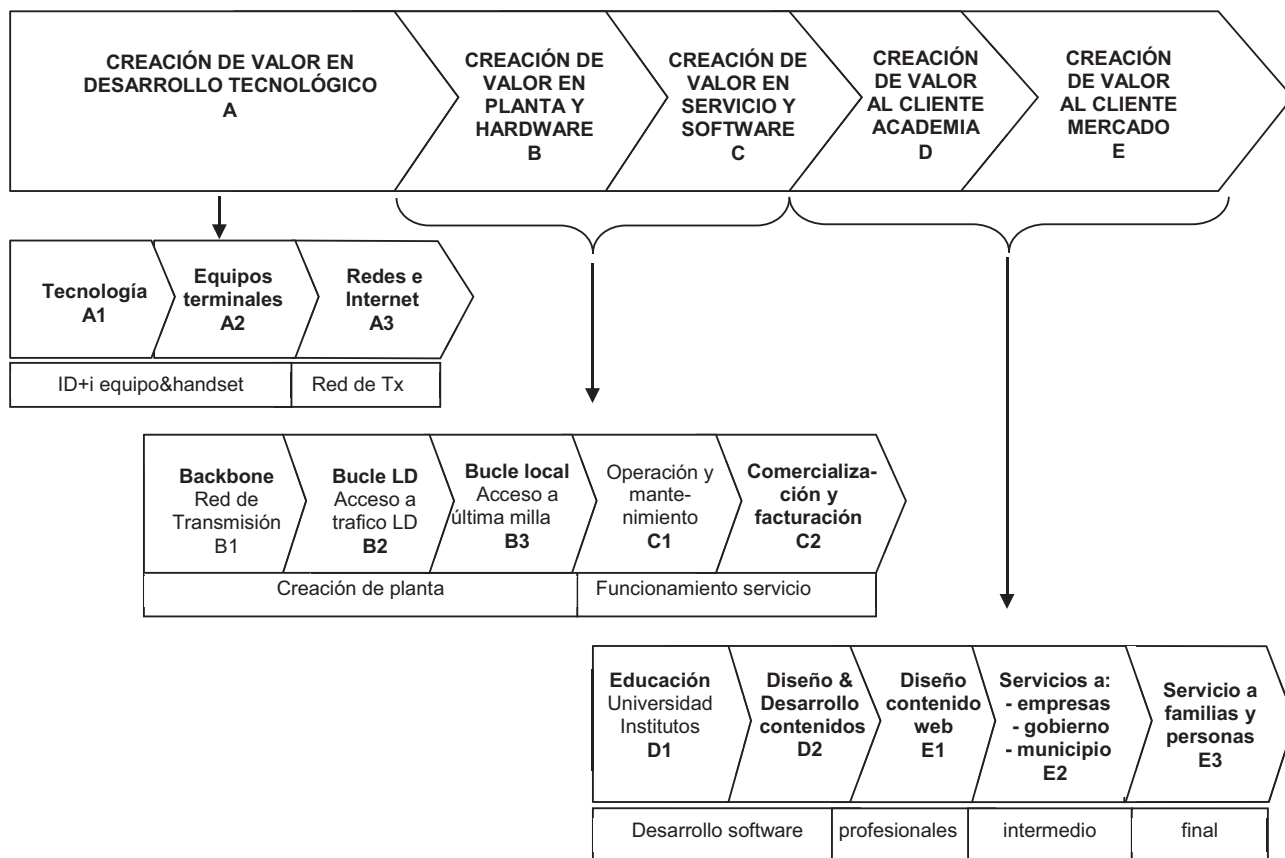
CREACIÓN DE VALOR EN DESARROLLO TECNOLÓGICO A

CREACIÓN DE VALOR EN PLANTA Y HARDWARE B

CREACIÓN DE VALOR EN SERVICIO Y SOFTWARE C

CREACIÓN DE VALOR AL CLIENTE ACADEMIA D

CREACIÓN DE VALOR AL CLIENTE MERCADO E

Tecnología A1

Equipos terminales A2

Redes e Internet A3

ID+i equipo&handset

Red de Tx

Backbone Red de Transmisión B1

Bucle LD Acceso a trafico LD B2

Bucle local Acceso a última milla B3

Operación y mantenimiento C1

Comercialización y facturación C2

Creación de planta

Funcionamiento servicio

Educación Universidad Institutos D1

Diseño & Desarrollo contenidos D2

Diseño contenido web E1

Servicios a: - empresas - gobierno - municipio E2

Servicio a familias y personas E3

Desarrollo software

profesionales

intermedio

final